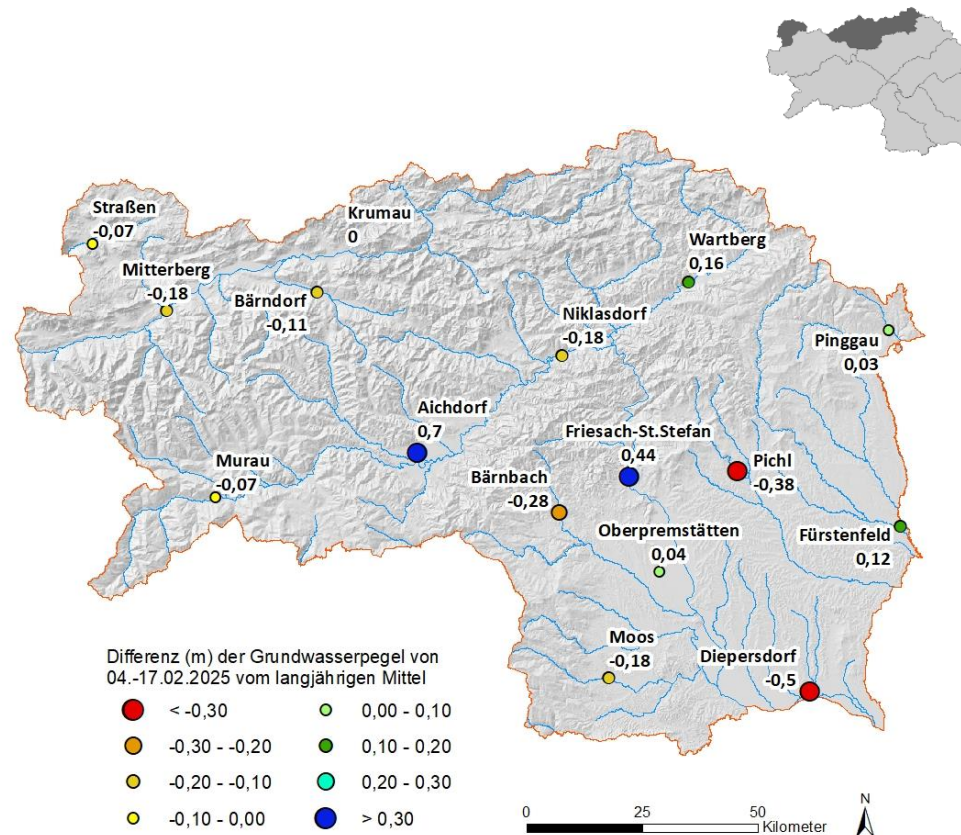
Straßen
-0,07

Krumau
0

Wartberg
0,16

Mitterberg
-0,18

Bärndorf
-0,11

Niklasdorf
-0,18

Pinggau
0,03

Aichdorf
0,7

Friesach-St.Stefan
0,44

Pichl
-0,38

Murau
-0,07

Bärnbach
-0,28

Oberpremstätten
0,04

Fürstenfeld
0,12

Moos
-0,18

Diepersdorf
-0,5

Differenz (m) der Grundwasserpegel von 04.-17.02.2025 vom langjährigen Mittel

< -0,30
0,00 - 0,10
-0,30 - -0,20
0,10 - 0,20
-0,20 - -0,10
0,20 - 0,30
-0,10 - 0,00
> 0,30

0 25 50 Kilometer

N